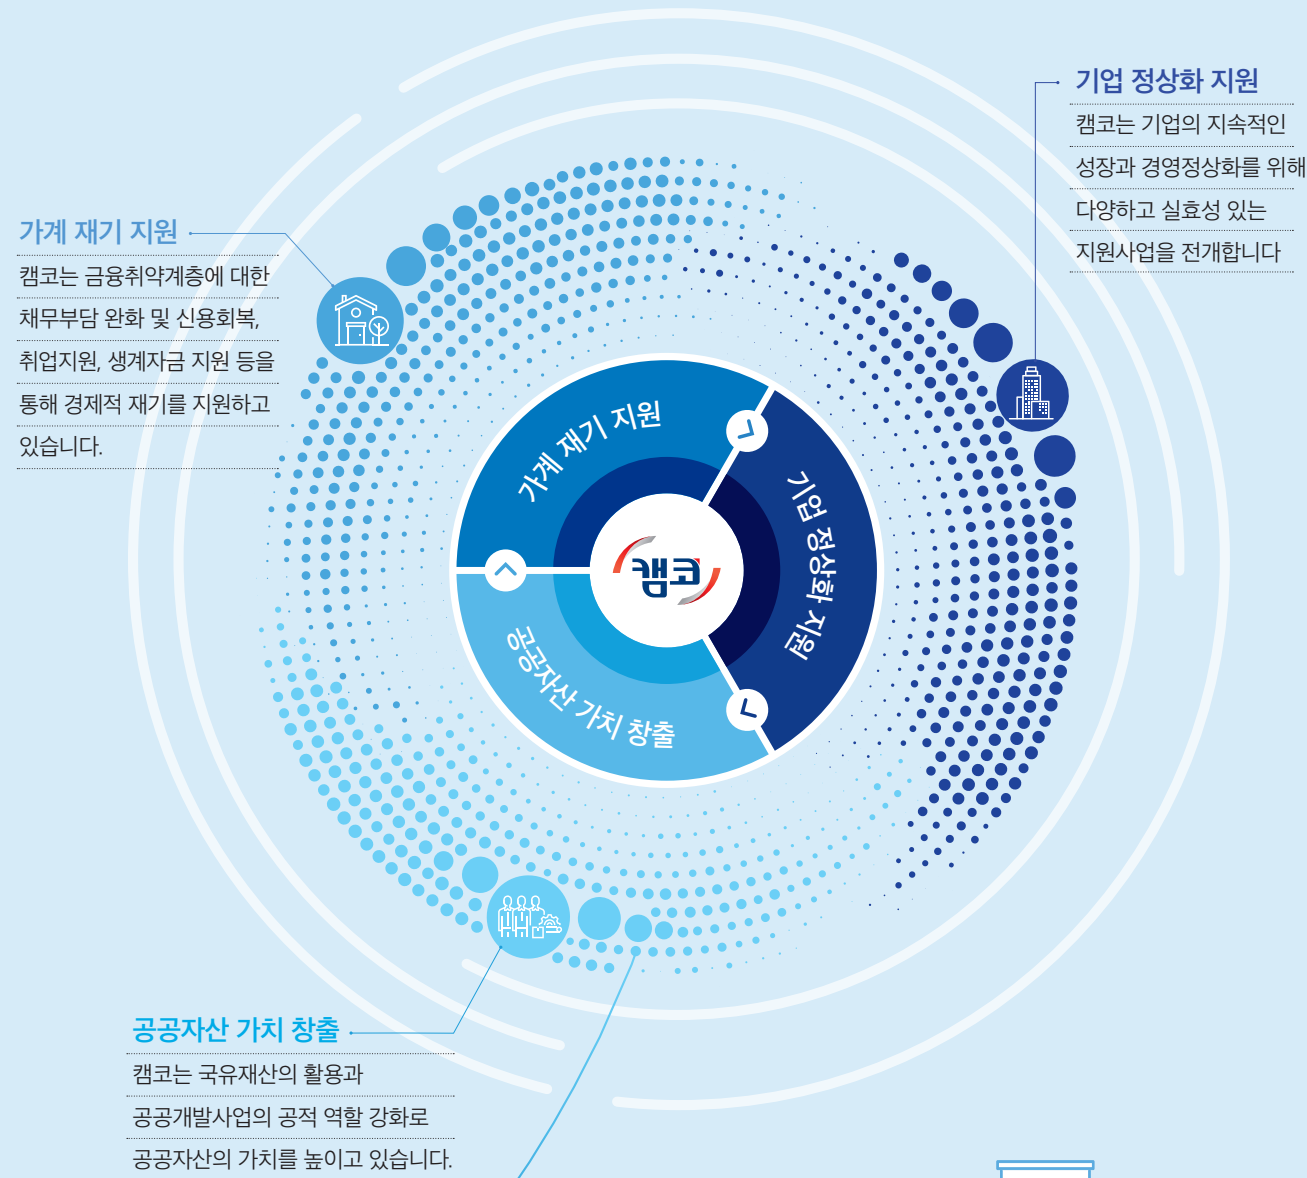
기업 정상화 지원

캠코는 기업의 지속적인 성장과 경영정상화를 위해 다양하고 실효성 있는 지원사업을 전개합니다

가계 재기 지원

캠코는 금융취약계층에 대한 채무부담 완화 및 신용회복, 취업지원, 생계자금 지원 등을 통해 경제적 재기를 지원하고 있습니다.

가계 재기 지원

기업 정상화 지원

공공자산 가치 창출

캠코

공공자산 가치 창출

캠코는 국유재산의 활용과 공공개발사업의 공적 역할 강화로 공공자산의 가치를 높이고 있습니다.